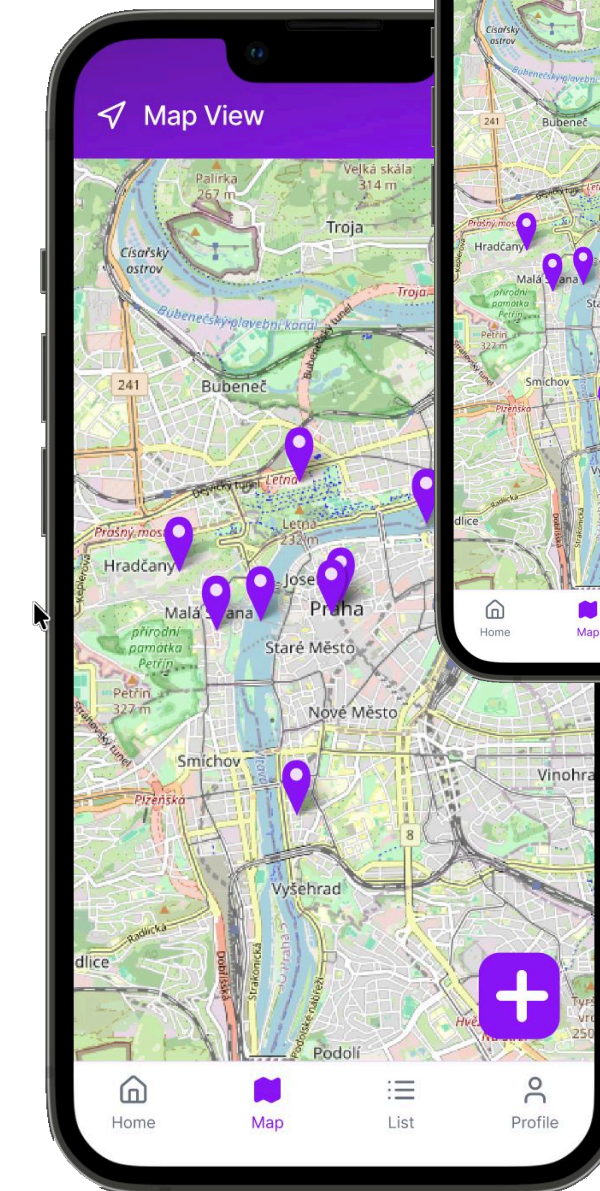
Map View

Palírka 267 m
Velká skála 314 m
Troja
Císařský ostrov
Bubenečský plavební kanál
Troja
Bubenečský tunel
241
Bubeneč
Letná
Dejvický tunel
Prašný most
Letná 232 m
Hradčany
Malá Strana
Josef
Praha
přírodní památka Petřín
Staré Město
Petřín 327 m
Strahovský tunel
Nové Město
Smíchov
Vinohra
Plzeňská
8
Vyšehrad
Radlická
dlice
Strakonická
Podolské nábřeží
Podolí

Home
Map
List
Profile

Císařský ostrov
241
Bubeneč
Prašný most
Hradčany
Malá Strana
přírodní památka Petřín
Petřín 327 m
Smíchov
Plzeňská
Radlická
dlice
Strakonická
Home
Map